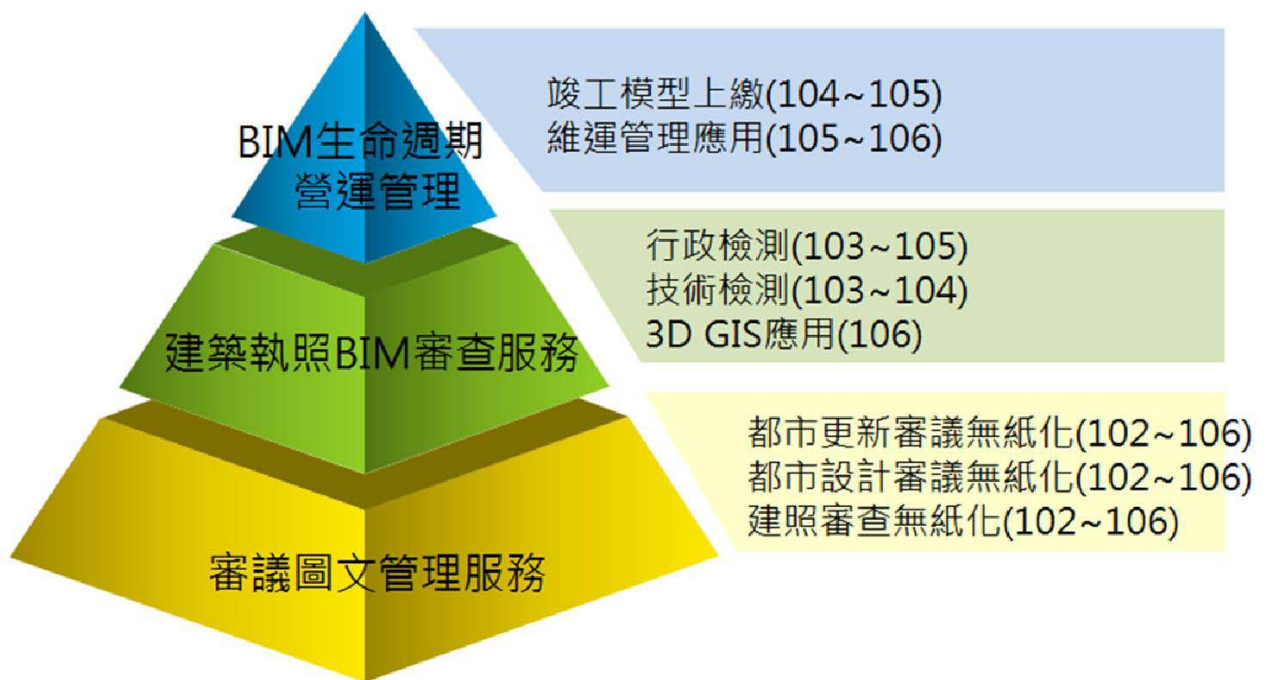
BIM生命週期
營運管理

竣工模型上繳(104~105)
維運管理應用(105~106)

建築執照BIM審查服務

行政檢測(103~105)
技術檢測(103~104)
3D GIS應用(106)

審議圖文管理服務

都市更新審議無紙化(102~106)
都市設計審議無紙化(102~106)
建照審查無紙化(102~106)